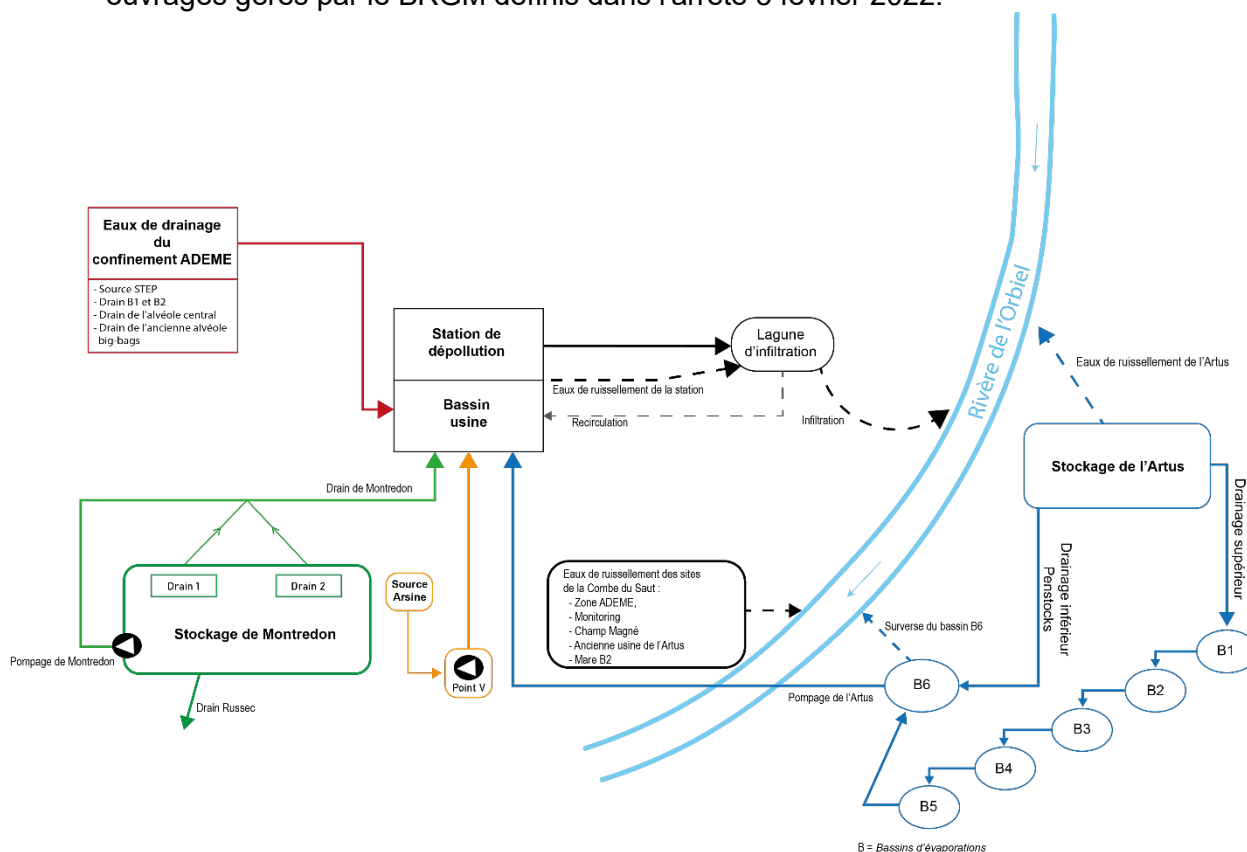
ouvrages gérés par le BRGM définis dans l'arrêté 8 février 2022.

Eaux de drainage du confinement ADEME

- Source STEP
- Drain B1 et B2
- Drain de l'alvéole central
- Drain de l'ancienne alvéole big-bags

Station de dépollution

Bassin usine

Lagune d'infiltration

Eaux de ruissellement de la station

Recirculation

Infiltration

Rivière de l'Orbiel

Eaux de ruissellement de l'Artus

Stockage de l'Artus

Drainage supérieur

Drainage inférieur Penstocks

Drain de Montredon

Drain 1

Drain 2

Stockage de Montredon

Pompage de Montredon

Drain Russec

Source Arsine

Point V

Eaux de ruissellement des sites de la Combe du Saut :
- Zone ADEME,
- Monitoring
- Champ Magné
- Ancienne usine de l'Artus
- Mare B2

Surverse du bassin B6

Pompage de l'Artus

B6

B1

B2

B3

B4

B5

B = Bassins d'évaporations